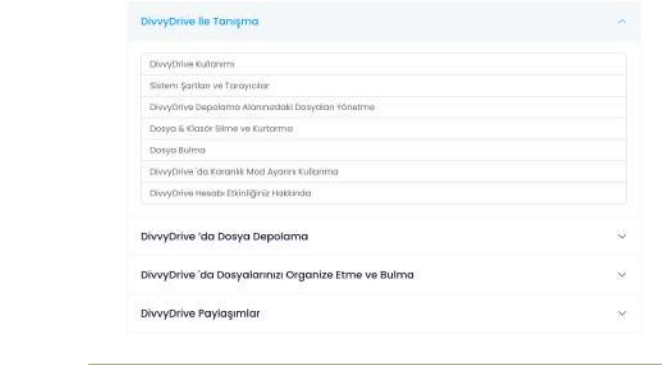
DivvyDrive İle Tanışma

DivvyDrive Kullanımı

Sistem Şartları ve Tarayıcılar

DivvyDrive Depolama Alanındaki Dosyaları Yönetme

Dosya & Klasör Silme ve Kurtarma

Dosya Bulma

DivvyDrive 'da Karanlık Mod Ayarını Kullanma

DivvyDrive Hesabı Etkinliğiniz Hakkında

DivvyDrive 'da Dosya Depolama

DivvyDrive 'da Dosyalarınızı Organize Etme ve Bulma

DivvyDrive Paylaşımlar